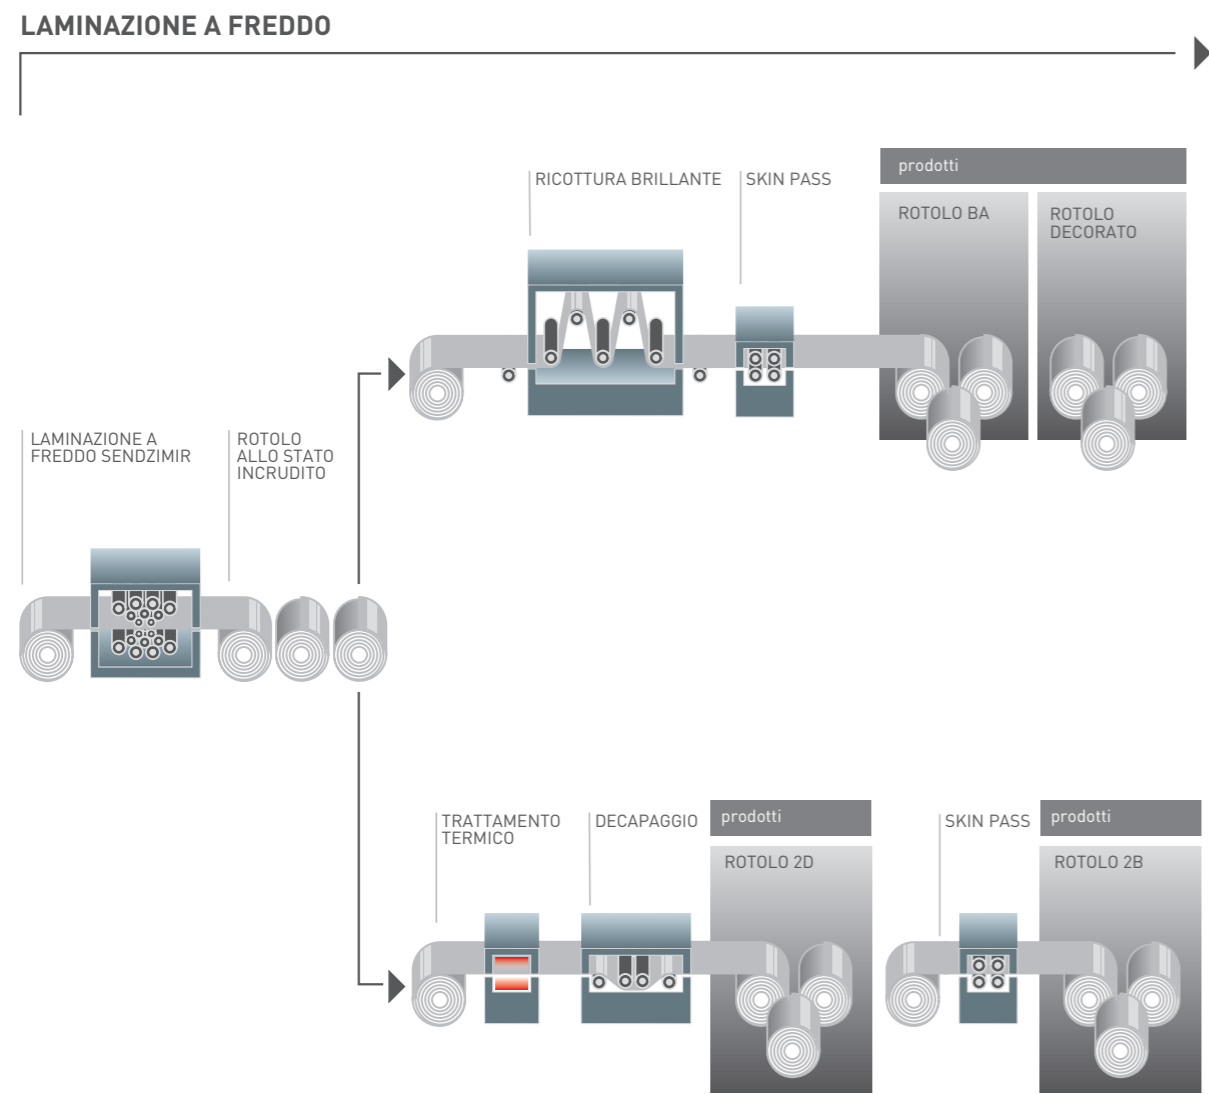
LAMINAZIONE A FREDDO

RICOTTURA BRILLANTE

SKIN PASS

prodotti

ROTOLO BA

ROTOLO DECORATO

LAMINAZIONE A FREDDO SENDZIMIR

ROTOLO ALLO STATO INCRUDITO

TRATTAMENTO TERMICO

DECAPAGGIO

prodotti

ROTOLO 2D

SKIN PASS

prodotti

ROTOLO 2B